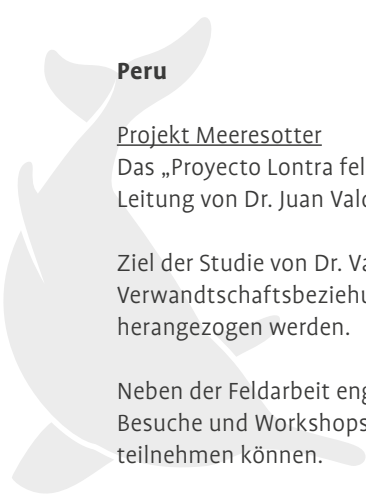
Peru

Projekt Meeresotter

Das „Proyecto Lontra fel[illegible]
Leitung von Dr. Juan Vald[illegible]

Ziel der Studie von Dr. Va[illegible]
Verwandtschaftsbeziehu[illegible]
herangezogen werden.

Neben der Feldarbeit eng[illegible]
Besuche und Workshops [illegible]
teilnehmen können.